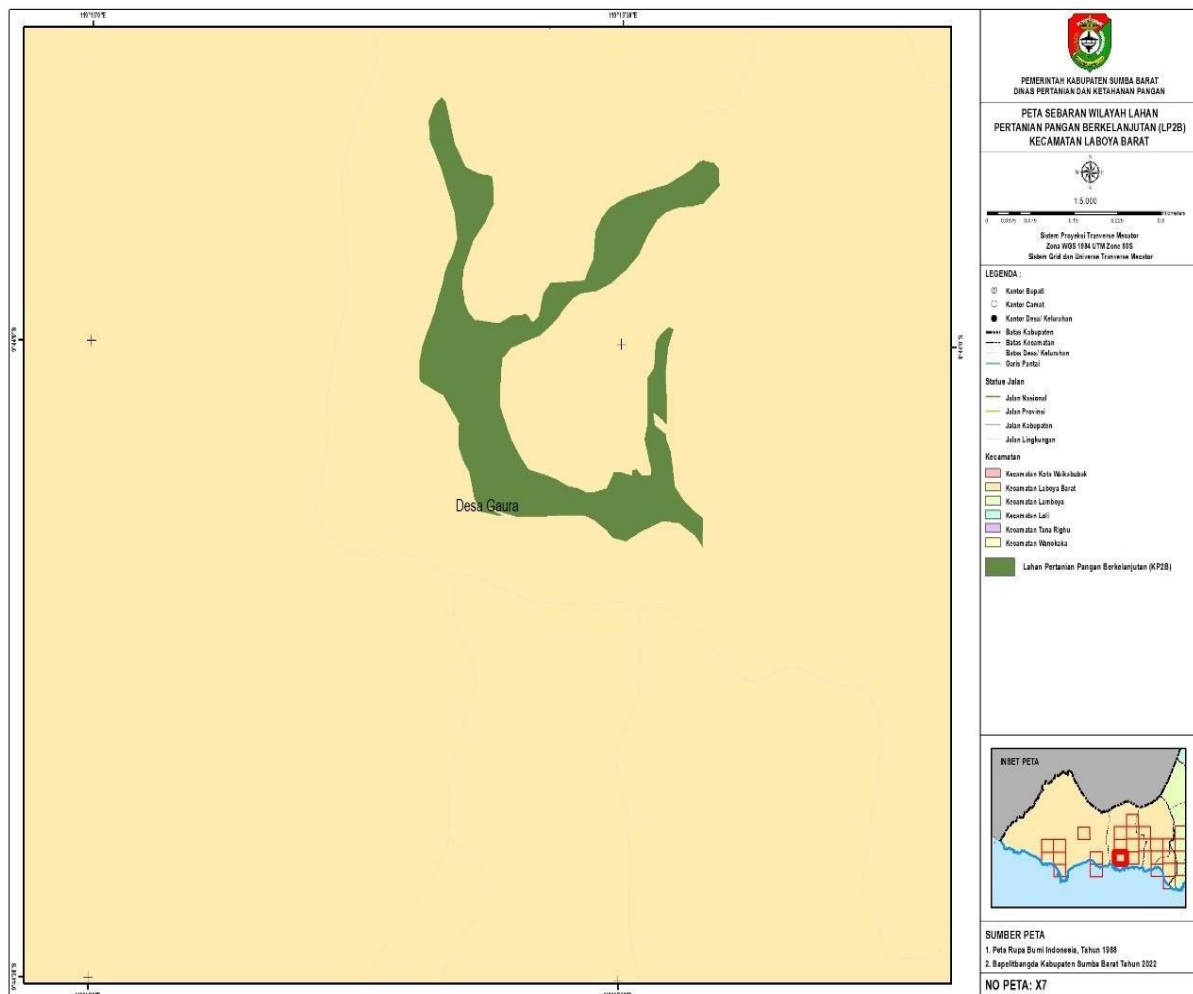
119°1'0"E

119°1'30"E

Desa Gaura

PEMERINTAH KABUPATEN SUMBA BARAT
DINAS PERTANIAN DAN KETAHANAN PANGAN

PETA SEBARAN WILAYAH LAHAN PERTANIAN PANGAN BERKELANJUTAN (LP2B) KECAMATAN LABOYA BARAT

1:5.000

0 0,0375 0,075 0,15 0,225 0,3 Kilometers

Sistem Proyeksi Tranverse Mecator
Zona WGS 1984 UTM Zone 50S
Sistem Grid dan Universe Tranverse Mecator

LEGENDA :

Kantor Bupati
Kantor Camat
Kantor Desa/ Kelurahan
Batas Kabupaten
Batas Kecamatan
Batas Desa/ Kelurahan
Garis Pantai

Statue Jalan

Jalan Nasional
Jalan Provinsi
Jalan Kabupaten
Jalan Lingkungan

Kecamatan

Kecamatan Kota Waikabubak
Kecamatan Laboya Barat
Kecamatan Lamboya
Kecamatan Loli
Kecamatan Tana Righu
Kecamatan Wanokaka

Lahan Pertanian Pangan Berkelanjutan (KP2B)

INSET PETA

SUMBER PETA
1. Peta Rupa Bumi Indonesia, Tahun 1988
2. Bapelitbangda Kabupaten Sumba Barat Tahun 2022

NO PETA: X7